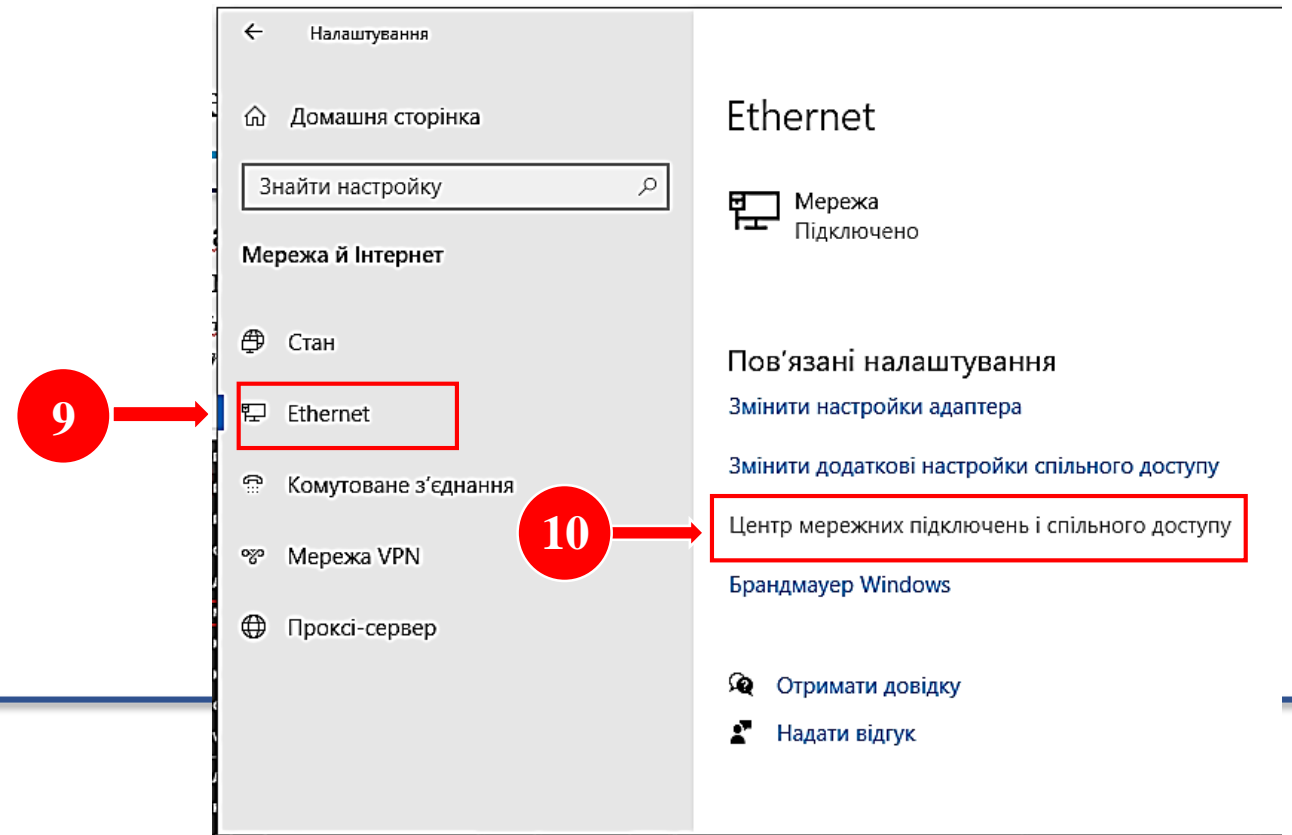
Налаштування

Домашня сторінка

Знайти настройку

Мережа й Інтернет

Стан

9

Ethernet

Комутоване з'єднання

Мережа VPN

Проксі-сервер

Ethernet

Мережа
Підключено

Пов'язані налаштування

Змінити настройки адаптера

Змінити додаткові настройки спільного доступу

10

Центр мережних підключень і спільного доступу

Брандмауер Windows

Отримати довідку

Надати відгук